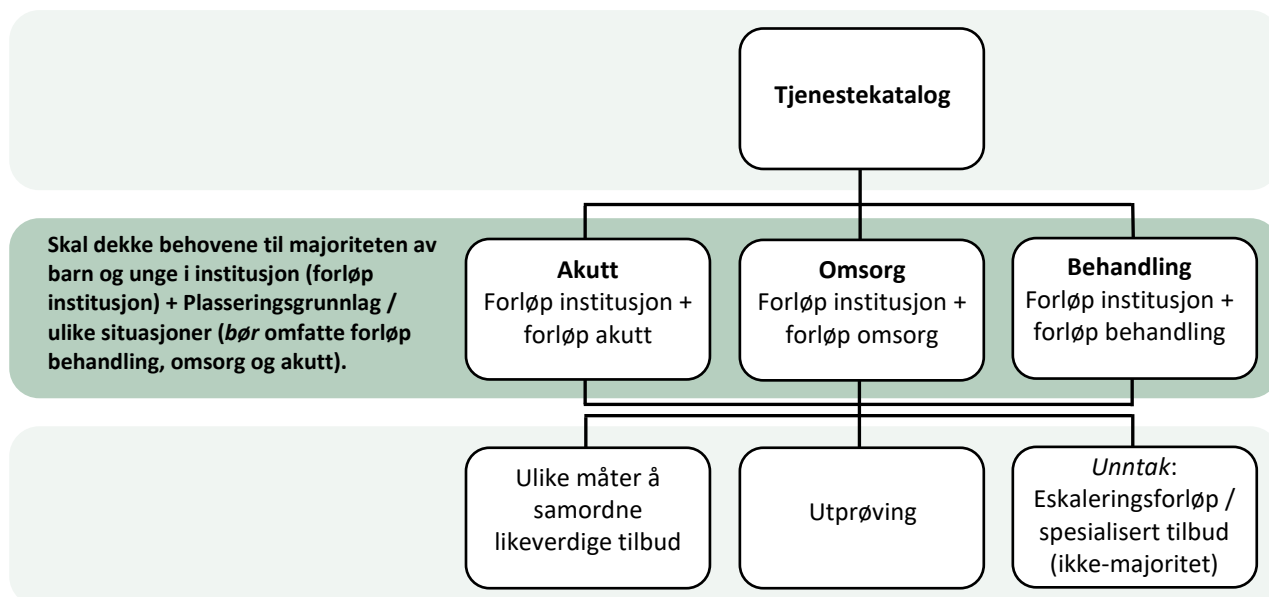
Tjenestekatalog

Skal dekke behovene til majoriteten av barn og unge i institusjon (forløp institusjon) + Plasseringsgrunnlag / ulike situasjoner (*bør* omfatte forløp behandling, omsorg og akutt).

Akutt
Forløp institusjon + forløp akutt

Omsorg
Forløp institusjon + forløp omsorg

Behandling
Forløp institusjon + forløp behandling

Ulike måter å samordne likeverdige tilbud

Utprøving

*Unntak*:
Eskaleringsforløp / spesialisert tilbud (ikke-majoritet)